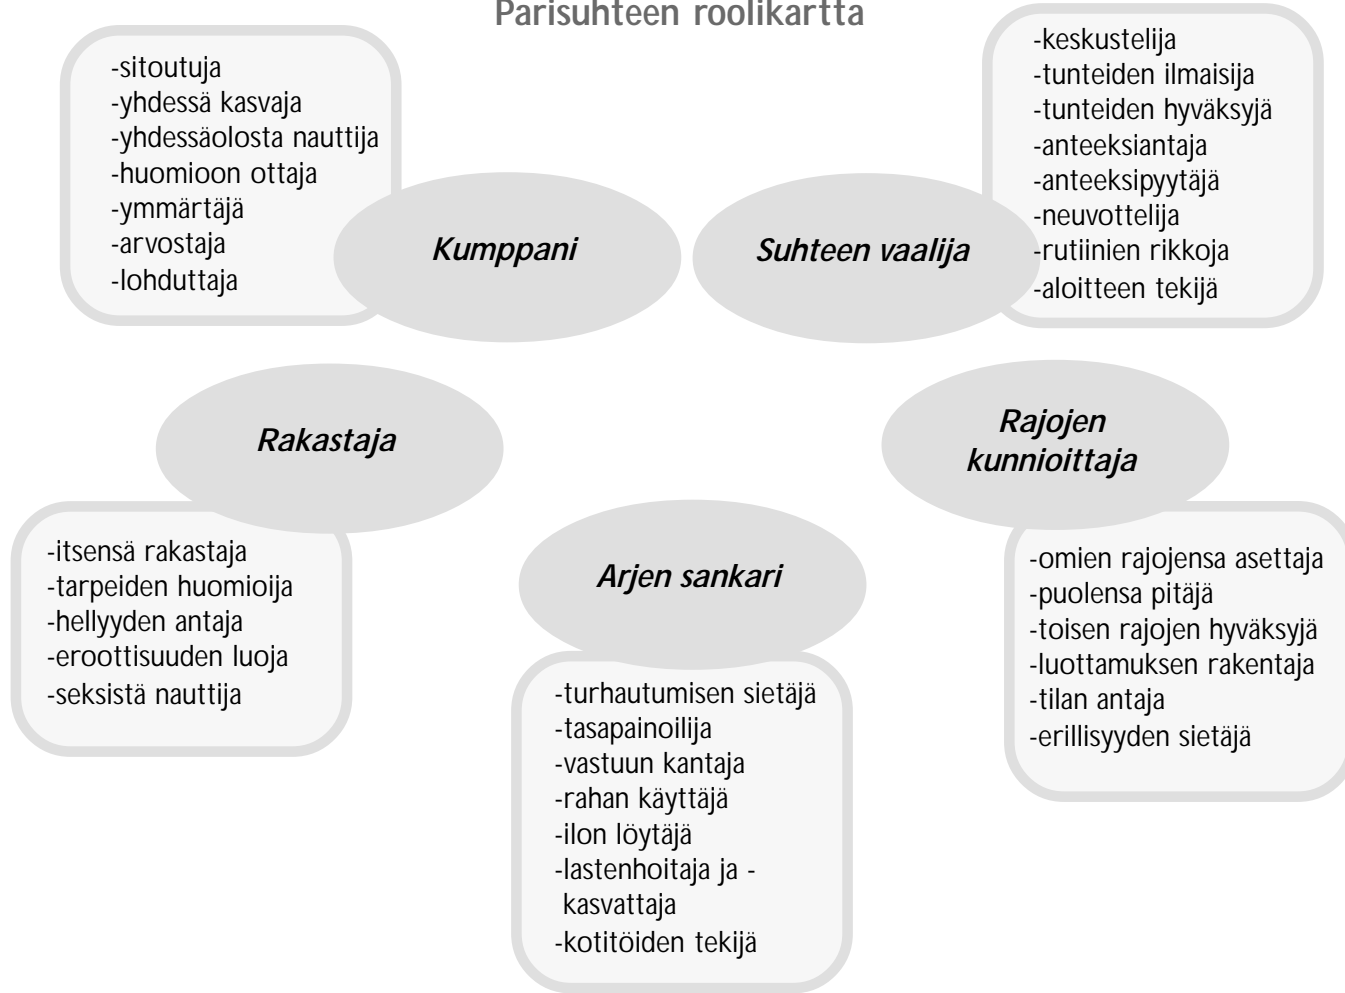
Parisuhteen roolikartta

-sitoutuja
-yhdessä kasvaja
-yhdessäolosta nauttija
-huomioon ottaja
-ymmärtäjä
-arvostaja
-lohduttaja

Kumppani

Suhteen vaalija

-keskustelija
-tunteiden ilmaisija
-tunteiden hyväksyjä
-anteeksiantaja
-anteeksipyytäjä
-neuvottelija
-rutiinien rikkoja
-aloitteen tekijä

Rakastaja

-itsensä rakastaja
-tarpeiden huomioija
-hellyyden antaja
-eroottisuuden luoja
-seksistä nauttija

Rajojen kunnioittaja

-omien rajojensa asettaja
-puolensa pitäjä
-toisen rajojen hyväksyjä
-luottamuksen rakentaja
-tilan antaja
-erillisyyden sietäjä

Arjen sankari

-turhautumisen sietäjä
-tasapainoilija
-vastuun kantaja
-rahan käyttäjä
-ilon löytäjä
-lastenhoitaja ja -kasvattaja
-kotitöiden tekijä